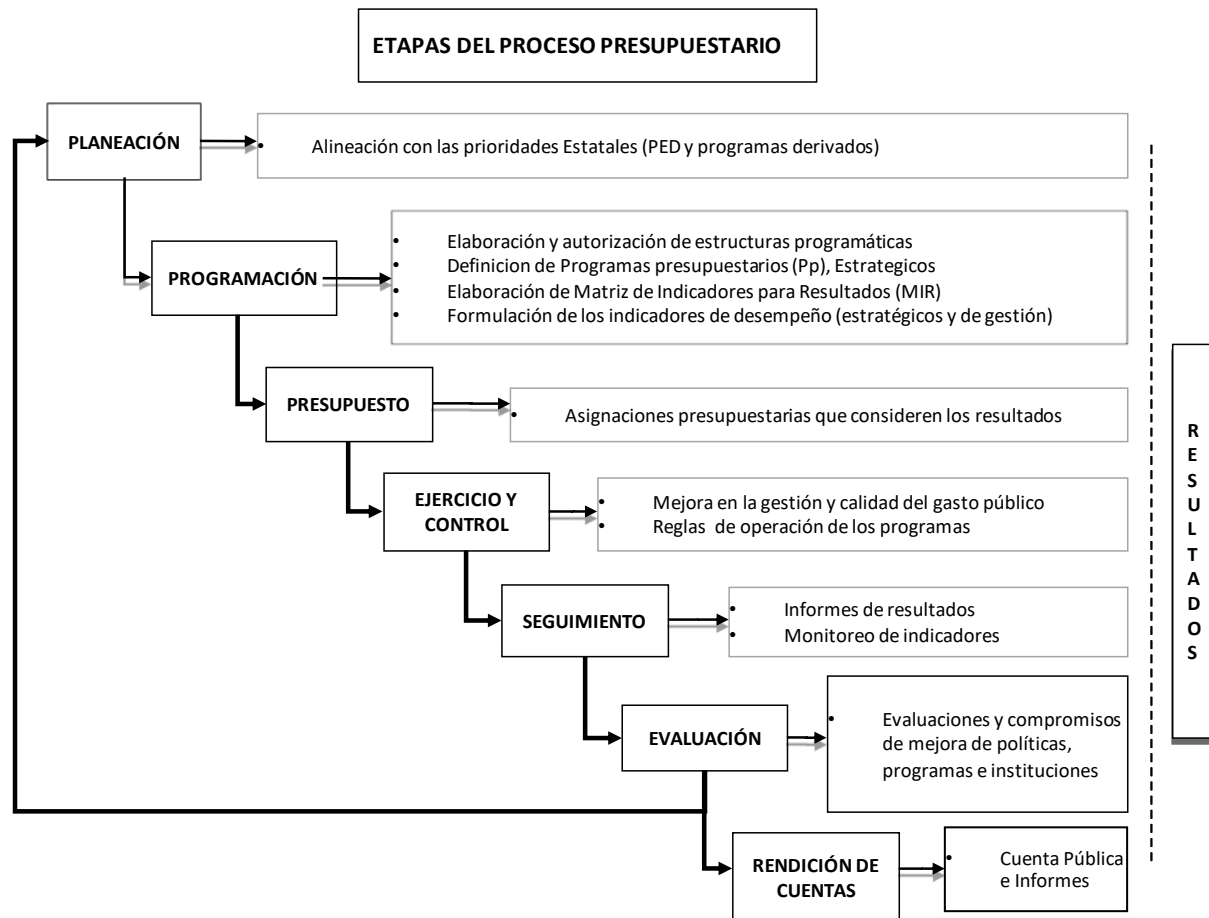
ETAPAS DEL PROCESO PRESUPUESTARIO

PLANEACIÓN

• Alineación con las prioridades Estatales (PED y programas derivados)

PROGRAMACIÓN

• Elaboración y autorización de estructuras programáticas
• Definicion de Programas presupuestarios (Pp), Estrategicos
• Elaboración de Matriz de Indicadores para Resultados (MIR)
• Formulación de los indicadores de desempeño (estratégicos y de gestión)

PRESUPUESTO

• Asignaciones presupuestarias que consideren los resultados

EJERCICIO Y CONTROL

• Mejora en la gestión y calidad del gasto público
• Reglas de operación de los programas

SEGUIMIENTO

• Informes de resultados
• Monitoreo de indicadores

EVALUACIÓN

• Evaluaciones y compromisos de mejora de políticas, programas e instituciones

RENDICIÓN DE CUENTAS

• Cuenta Pública e Informes

R E S U L T A D O S